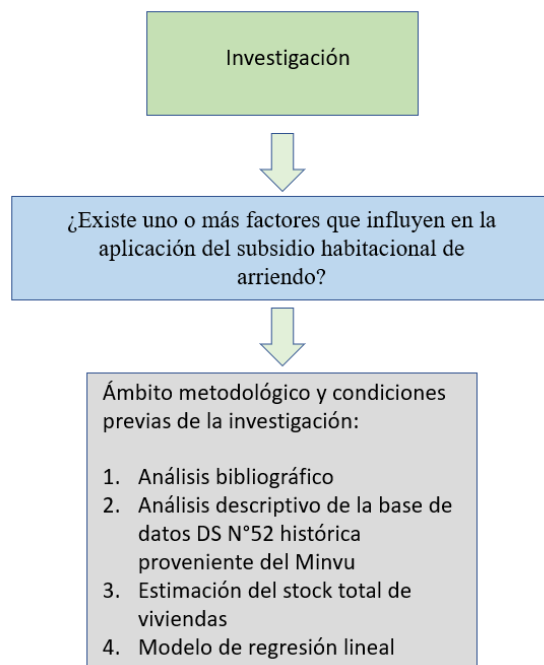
Investigación

¿Existe uno o más factores que influyen en la aplicación del subsidio habitacional de arriendo?

Ámbito metodológico y condiciones previas de la investigación:

1. Análisis bibliográfico
2. Análisis descriptivo de la base de datos DS N°52 histórica proveniente del Minvu
3. Estimación del stock total de viviendas
4. Modelo de regresión lineal